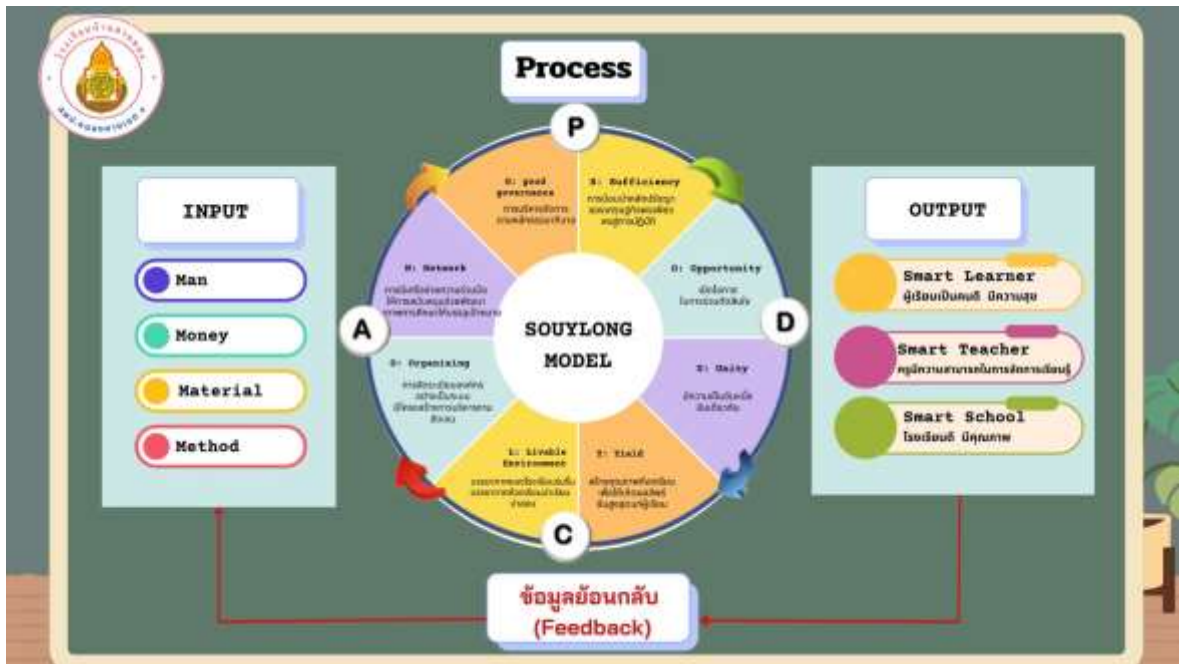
Process

P

INPUT

Man

Money

Material

Method

G: good governance

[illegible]

S: Sufficiency

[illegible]

N: Network

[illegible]

O: Opportunity

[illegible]

SOUYLONG MODEL

A

D

O: Organizing

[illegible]

U: Unity

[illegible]

L: Livable Environment

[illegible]

Y: Yield

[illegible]

C

OUTPUT

Smart Learner
ผู้เรียนเป็นคนดี มีความสุข

Smart Teacher
ครูมีความสามารถในการจัดการเรียนรู้

Smart School
โรงเรียนดี มีคุณภาพ

ข้อมูลย้อนกลับ
(Feedback)